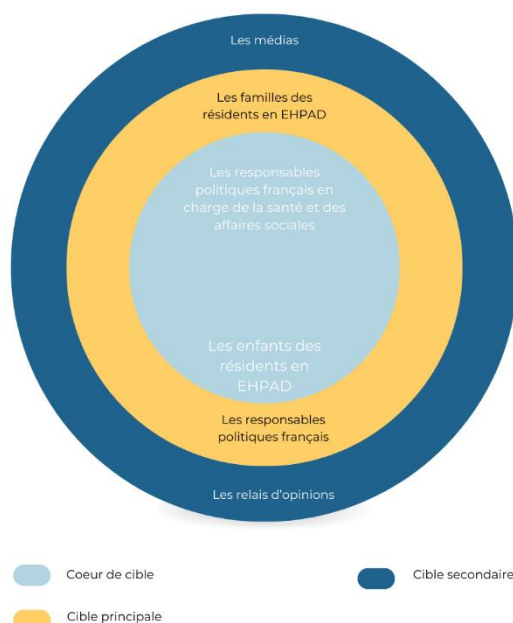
Les médias

Les familles des résidents en EHPAD

Les responsables politiques français en charge de la santé et des affaires sociales

Les enfants des résidents en EHPAD

Les responsables politiques français

Les relais d'opinions

Coeur de cible

Cible secondaire

Cible principale